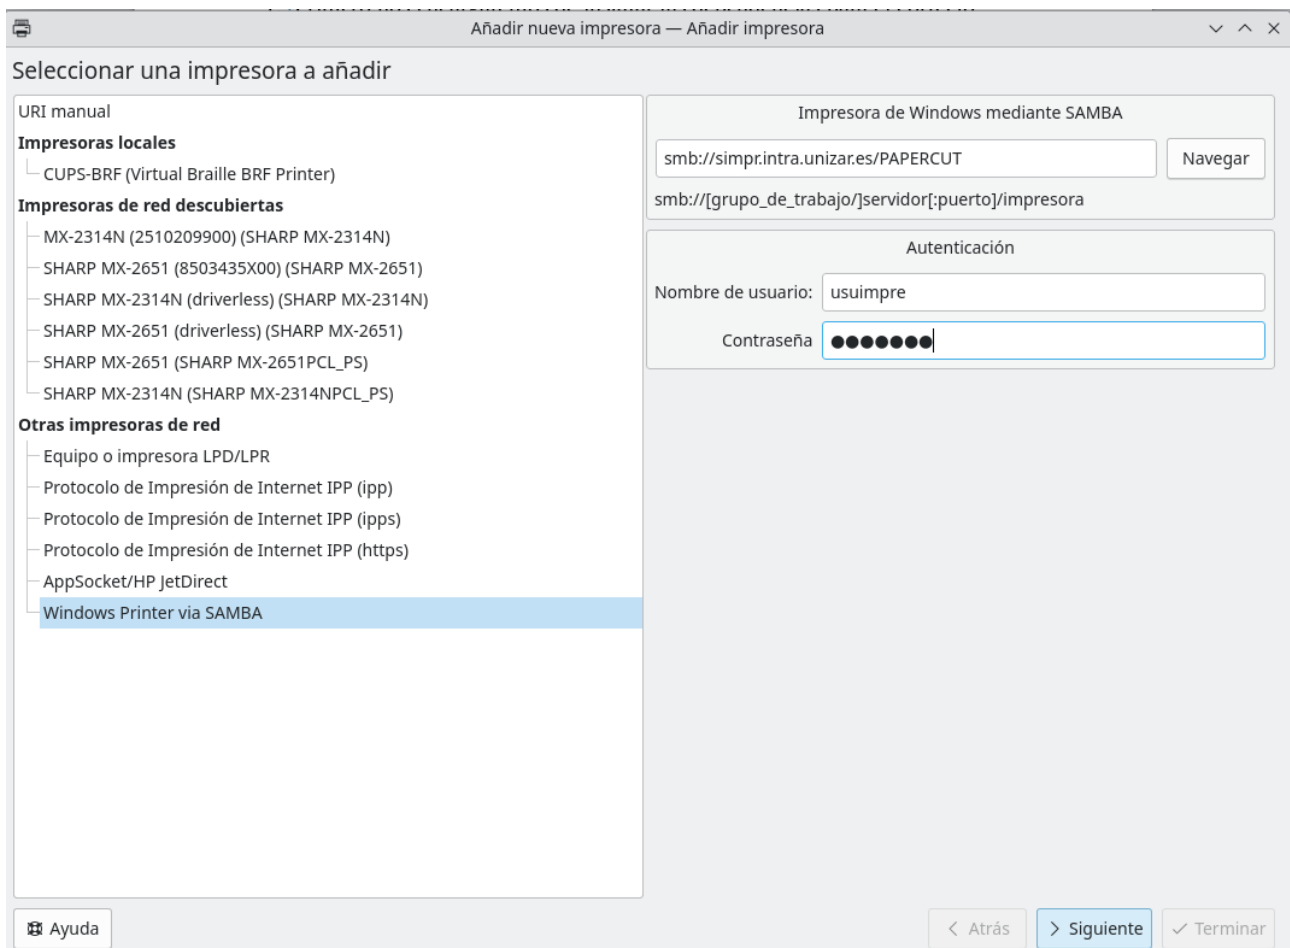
Añadir nueva impresora — Añadir impresora

Seleccionar una impresora a añadir

URI manual
Impresoras locales
CUPS-BRF (Virtual Braille BRF Printer)
Impresoras de red descubiertas
MX-2314N (2510209900) (SHARP MX-2314N)
SHARP MX-2651 (8503435X00) (SHARP MX-2651)
SHARP MX-2314N (driverless) (SHARP MX-2314N)
SHARP MX-2651 (driverless) (SHARP MX-2651)
SHARP MX-2651 (SHARP MX-2651PCL_PS)
SHARP MX-2314N (SHARP MX-2314NPCL_PS)
Otras impresoras de red
Equipo o impresora LPD/LPR
Protocolo de Impresión de Internet IPP (ipp)
Protocolo de Impresión de Internet IPP (ipps)
Protocolo de Impresión de Internet IPP (https)
AppSocket/HP JetDirect
Windows Printer via SAMBA

Impresora de Windows mediante SAMBA
smb://simpr.intra.unizar.es/PAPERCUT
Navegar
smb://[grupo_de_trabajo/]servidor[:puerto]/impresora

Autenticación
Nombre de usuario: usuimpre
Contraseña ●●●●●●●

Ayuda
< Atrás
> Siguiente
✓ Terminar